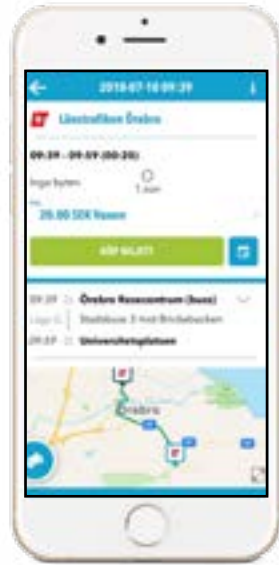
2018-07-18 09:39

Länstrafiken Örebro

09:39 - 09:59 (00:20)

Inga byten

1 zon

20.00 SEK Vuxen

KÖP BILJETT

09:39 Örebro Resecentrum (buss)

Läge G Stadsbuss 3 mot Brickebacken

09:59 Universitetsplatsen

Örebro